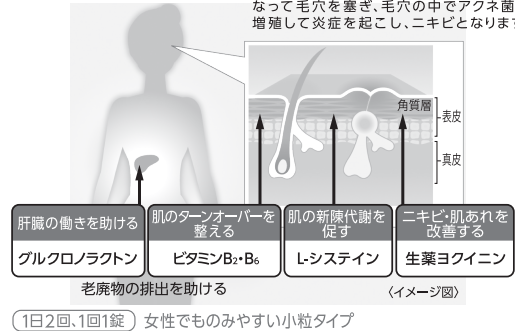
なって毛穴を塞ぎ、毛穴の中でアクネ菌
増殖して炎症を起こし、ニキビとなりま

角質層
表皮
真皮

肝臓の働きを助ける
グルクロノラクトン

肌のターンオーバーを整える
ビタミン$B_2$・$B_6$

肌の新陳代謝を促す
L-システイン

ニキビ・肌あれを改善する
生薬ヨクイニン

老廃物の排出を助ける
〈イメージ図〉

1日2回、1回1錠　女性でものみやすい小粒タイプ